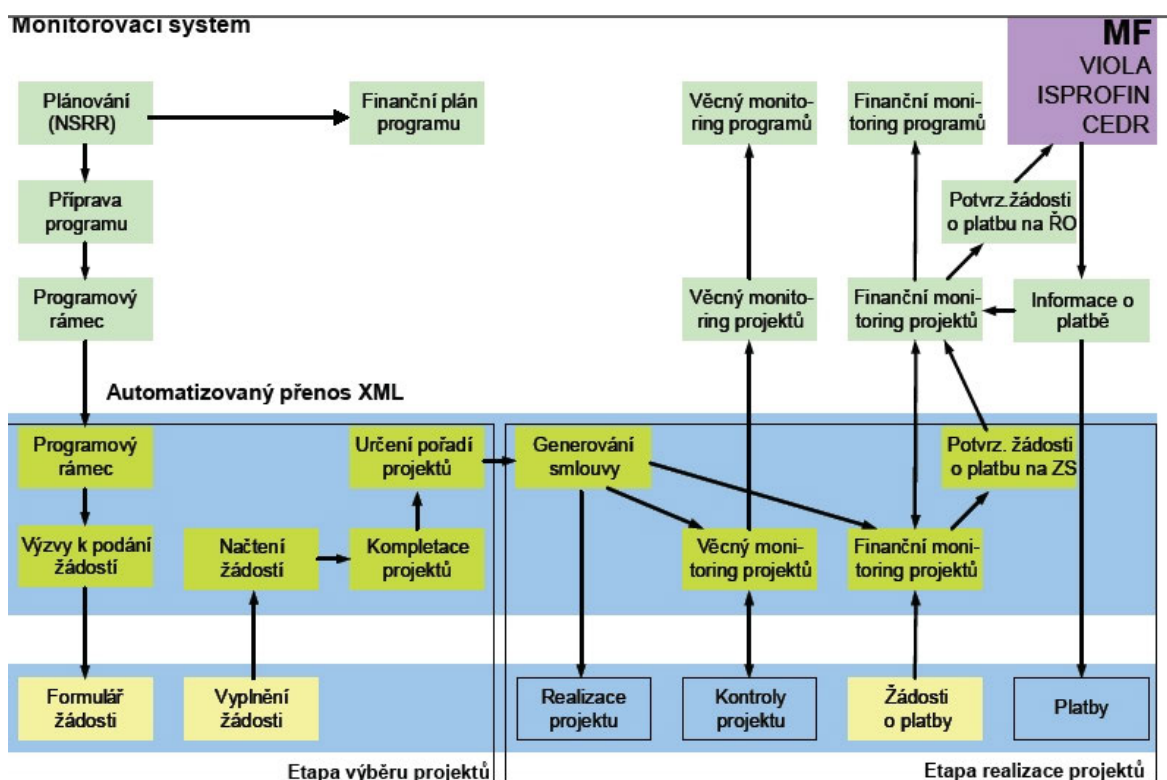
Monitorovací systém

MF
VIOLA
ISPROFIN
CEDR

Plánování (NSRR)

Finanční plán programu

Věcný monitoring programů

Finanční monitoring programů

Příprava programu

Potvrz.žádosti o platbu na ŘO

Programový rámec

Věcný monitoring projektů

Finanční monitoring projektů

Informace o platbě

Automatizovaný přenos XML

Programový rámec

Určení pořadí projektů

Generování smlouvy

Potvrz. žádosti o platbu na ZS

Výzvy k podání žádostí

Načtení žádostí

Kompletace projektů

Věcný monitoring projektů

Finanční monitoring projektů

Formulář žádosti

Vyplnění žádosti

Realizace projektu

Kontroly projektu

Žádosti o platby

Platby

Etapa výběru projektů

Etapa realizace projektů